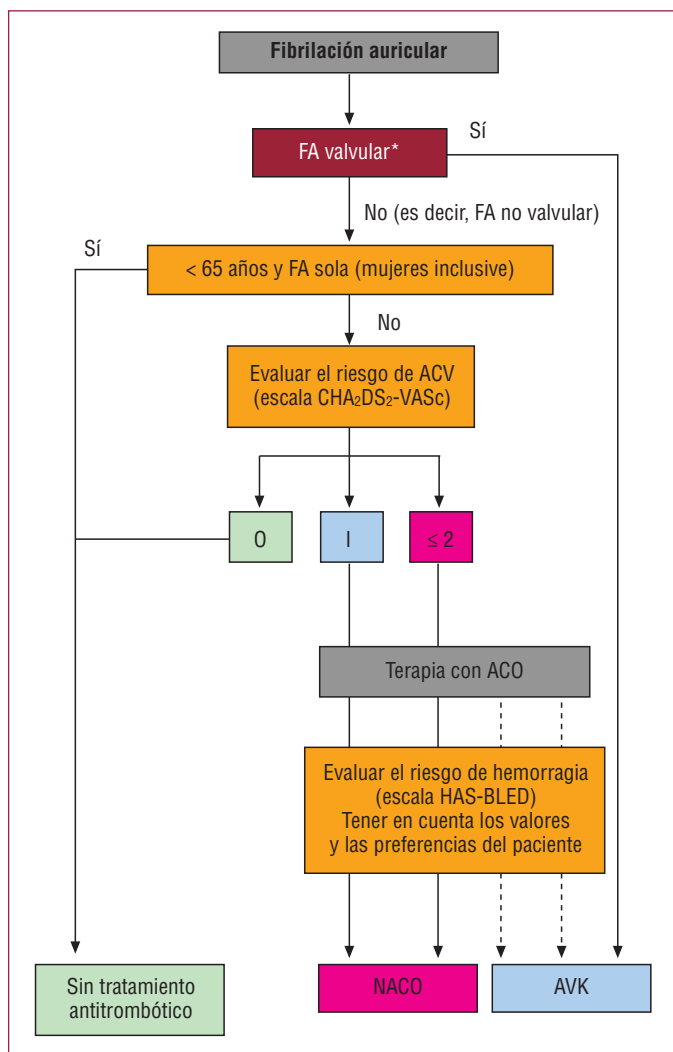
Fibrilación auricular

Sí

FA valvular*

No (es decir, FA no valvular)

Sí

< 65 años y FA sola (mujeres inclusive)

No

Evaluar el riesgo de ACV (escala $CHA_2DS_2$-VASc)

0

I

≤ 2

Terapia con ACO

Evaluar el riesgo de hemorragia (escala HAS-BLED) Tener en cuenta los valores y las preferencias del paciente

Sin tratamiento antitrombótico

NACO

AVK